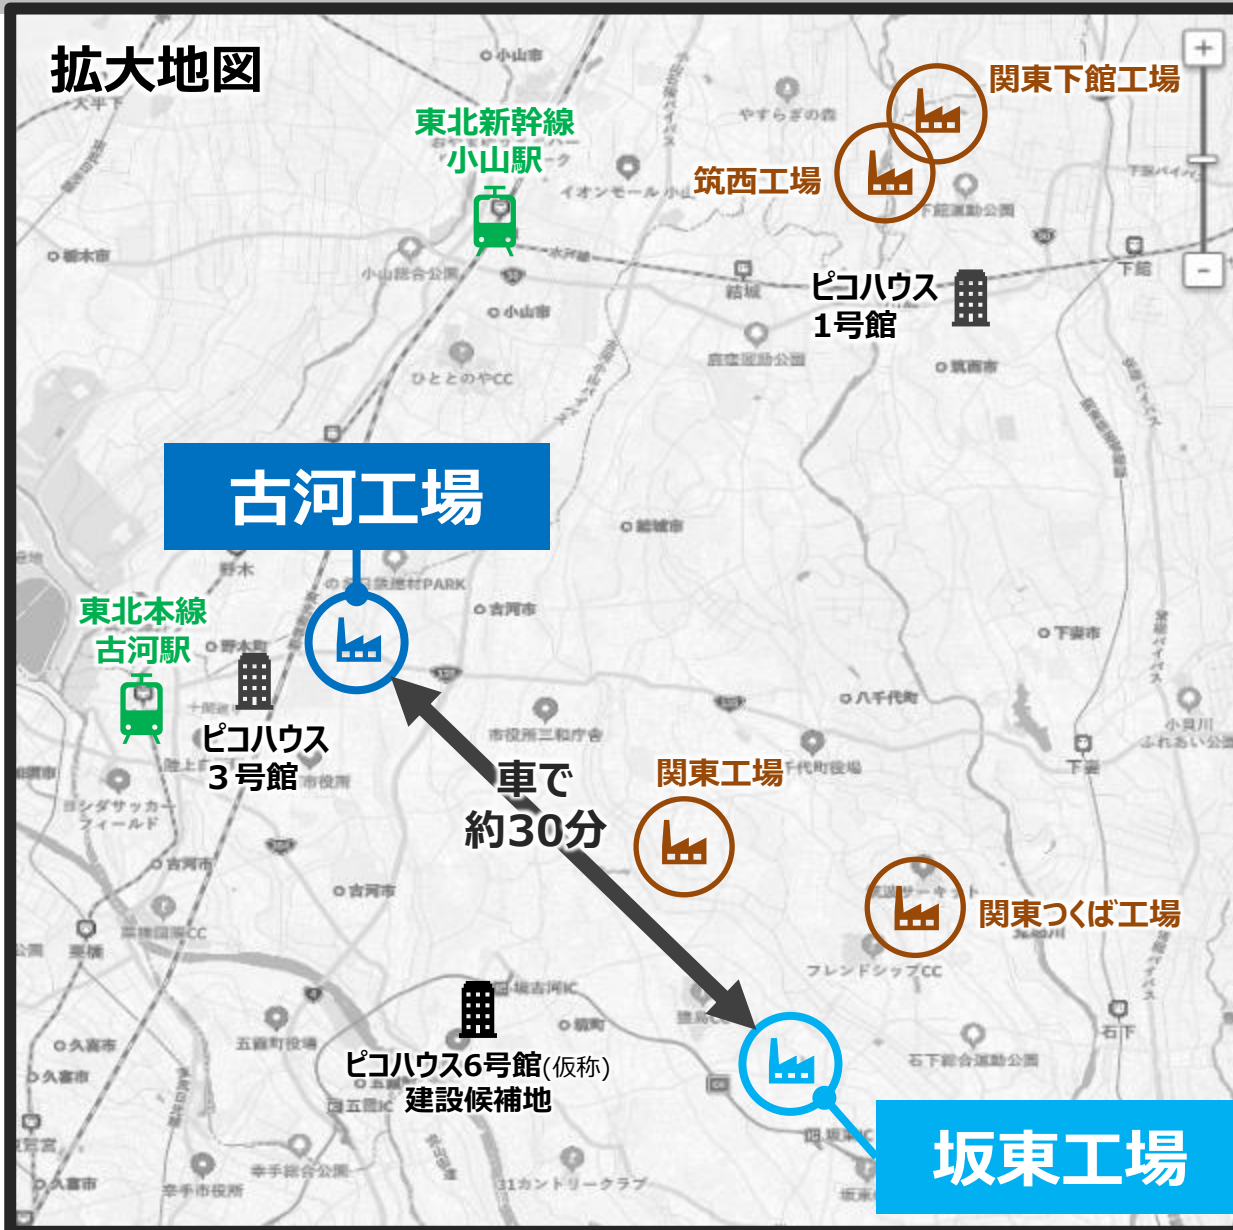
拡大地図

東北新幹線
小山駅

関東下館工場

筑西工場

ピコハウス
1号館

古河工場

東北本線
古河駅

ピコハウス
3号館

車で
約30分

関東工場

関東つくば工場

ピコハウス6号館(仮称)
建設候補地

坂東工場

+
-